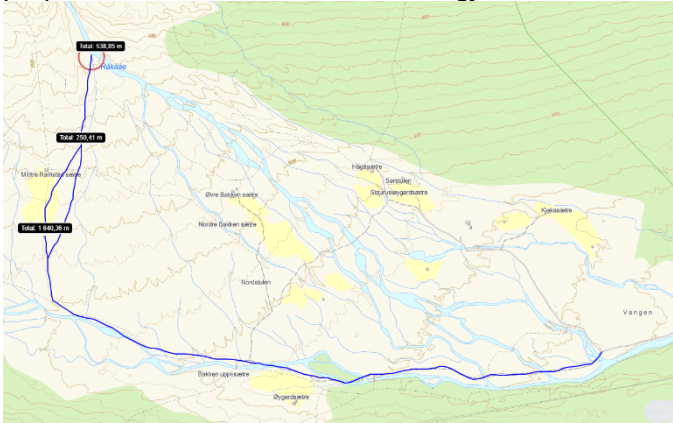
Total: 538,85 m
Råkåe
Total: 250,41 m
Midtre Ramstad sætre
Total: 1 840,36 m
Høgåsætre
Sørstulen
Storurstøygardsætre
Øvre Bakken sætre
Nordre Bakken sætre
Kjeksætre
Nordstulen
Vangen
Bakken uppisætre
Øygardsætre